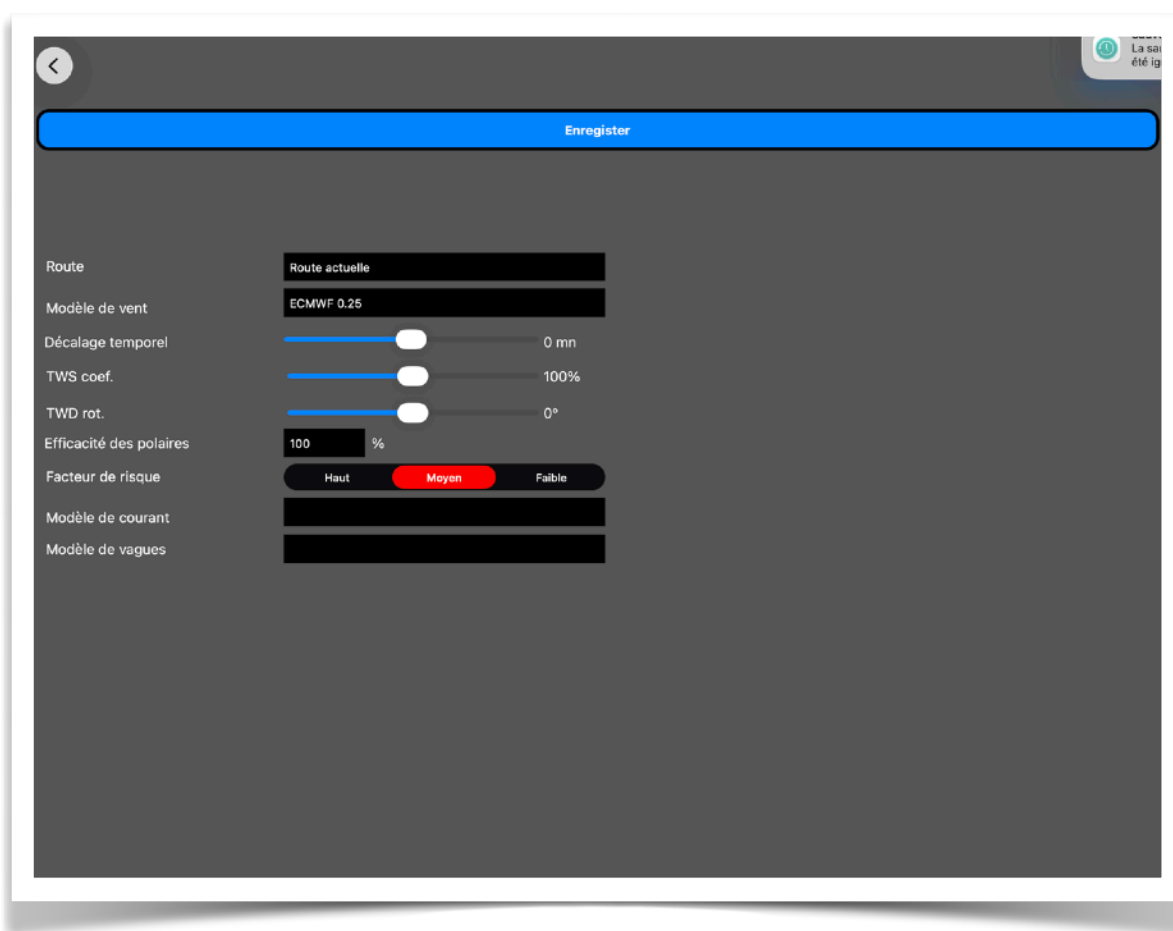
La sau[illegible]
été ig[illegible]

Enregister

Route
Route actuelle

Modèle de vent
ECMWF 0.25

Décalage temporel
0 mn

TWS coef.
100%

TWD rot.
0°

Efficacité des polaires
100
%

Facteur de risque
Haut
Moyen
Faible

Modèle de courant

Modèle de vagues